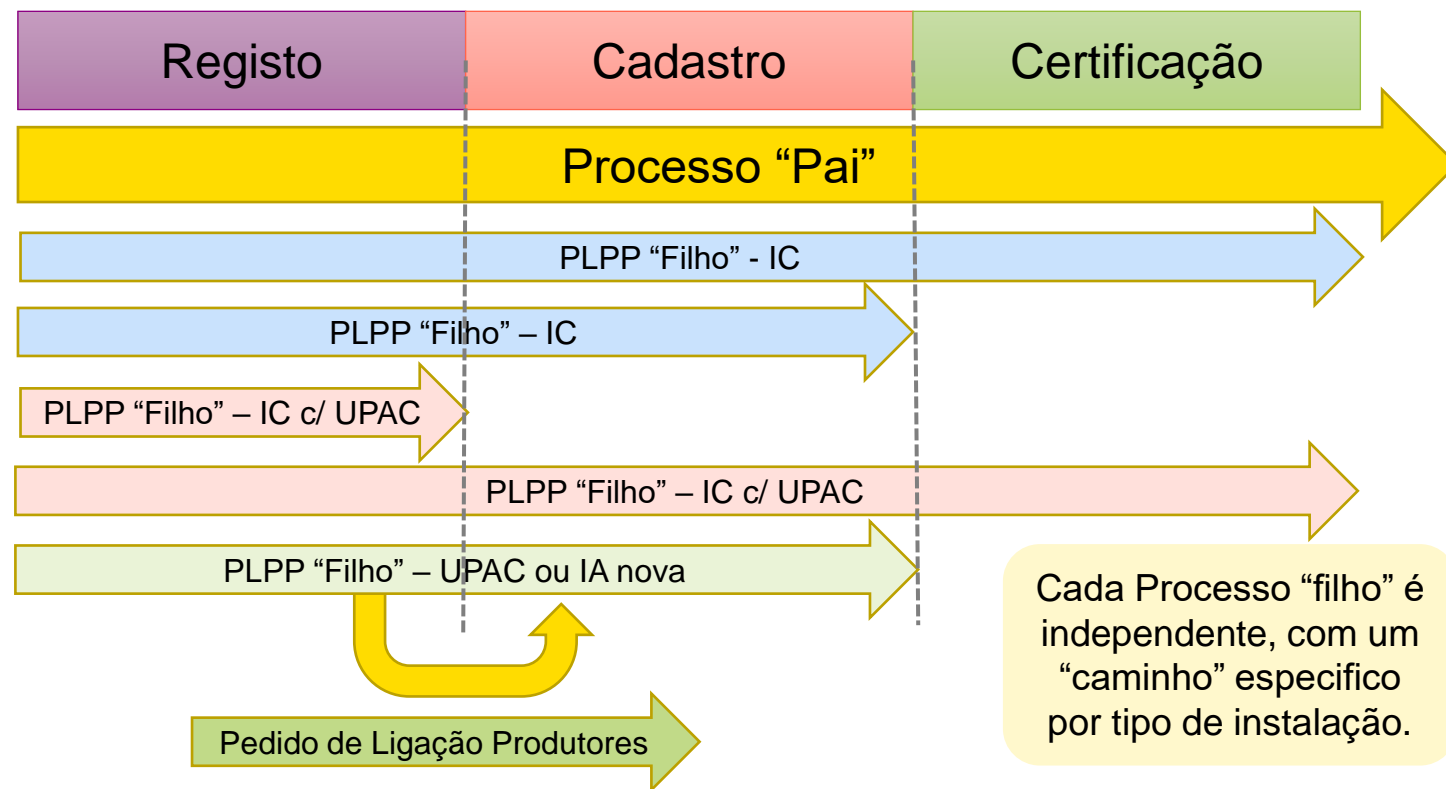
Registo

Cadastro

Certificação

Processo “Pai”

PLPP “Filho” - IC

PLPP “Filho” – IC

PLPP “Filho” – IC c/ UPAC

PLPP “Filho” – IC c/ UPAC

PLPP “Filho” – UPAC ou IA nova

Pedido de Ligação Produtores

Cada Processo “filho” é independente, com um “caminho” especifico por tipo de instalação.